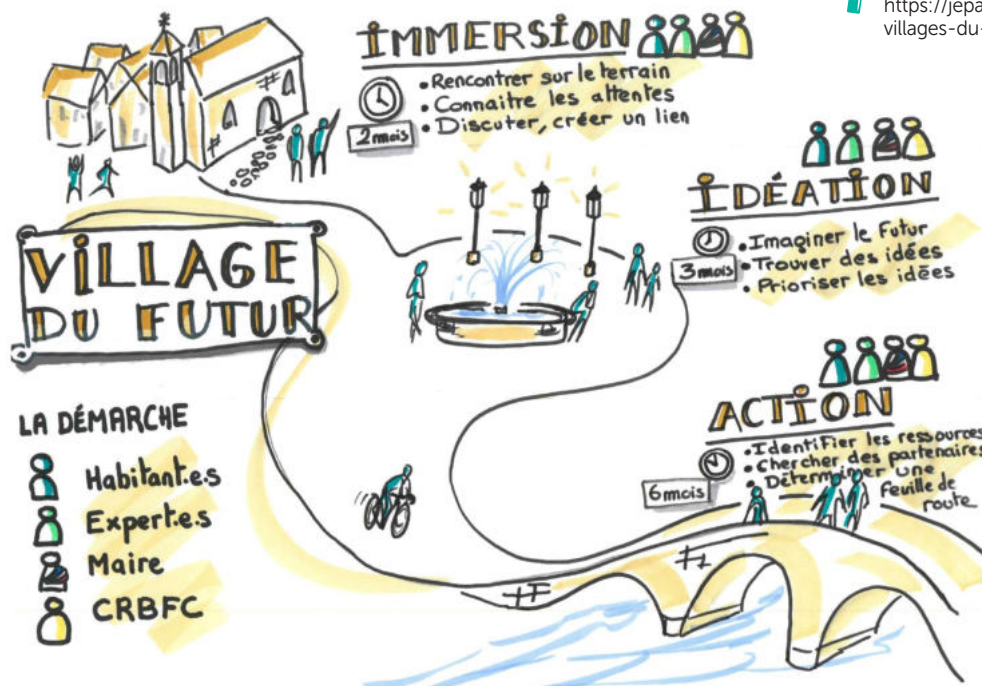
https://jepa
villages-du-

IMMERSION

2mois
• Rencontrer sur le terrain
• Connaitre les attentes
• Discuter, créer un lien

IDÉATION

3mois
• Imaginer le Futur
• Trouver des idées
• Prioriser les idées

VILLAGE DU FUTUR

ACTION

6mois
• Identifier les ressources
• Chercher des partenaires
• Déterminer une feuille de route

LA DÉMARCHE
Habitant.e.s
Expert.e.s
Maire
CRBFC